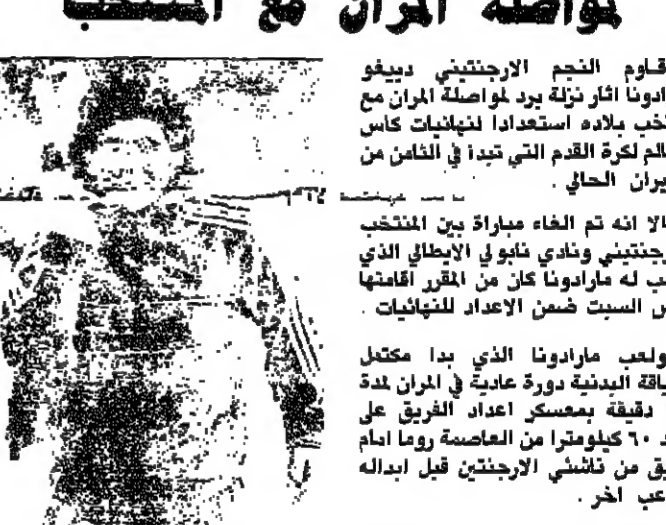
مواصلة المران مع المنتخب

قاوم النجم الارجنتيني دييغو مارادونا اثار نزلة برد لمواصلة المران مع منتخب بلاده استعدادا لنهائيات كاس العالم لكرة القدم التي تبدأ في الثامن من حزيران الحالي .

الا انه تم الغاء مباراة بين المنتخب الارجنتيني ونادي نابولي الايطالي الذي يلعب له مارادونا كان من المقرر اقامتها امس السبت ضمن الاعداد للنهائيات .

ولعب مارادونا الذي بدا مكتمل اللياقة البدنية دورة عادية في المران لمدة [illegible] دقيقة بمعسكر اعداد الفريق على بعد ٦٠ كيلومترا من العاصمة روما امام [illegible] من ناشئي الارجنتين قبل ابداله بلاعب اخر .